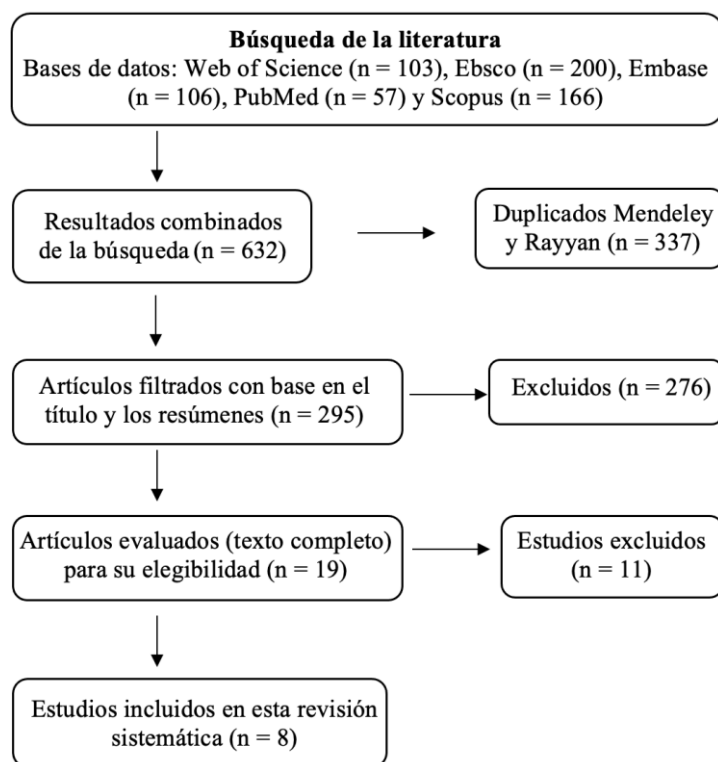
**Búsqueda de la literatura**
Bases de datos: Web of Science (n = 103), Ebsco (n = 200), Embase (n = 106), PubMed (n = 57) y Scopus (n = 166)

Resultados combinados de la búsqueda (n = 632)

Duplicados Mendeley y Rayyan (n = 337)

Artículos filtrados con base en el título y los resúmenes (n = 295)

Excluidos (n = 276)

Artículos evaluados (texto completo) para su elegibilidad (n = 19)

Estudios excluidos (n = 11)

Estudios incluidos en esta revisión sistemática (n = 8)